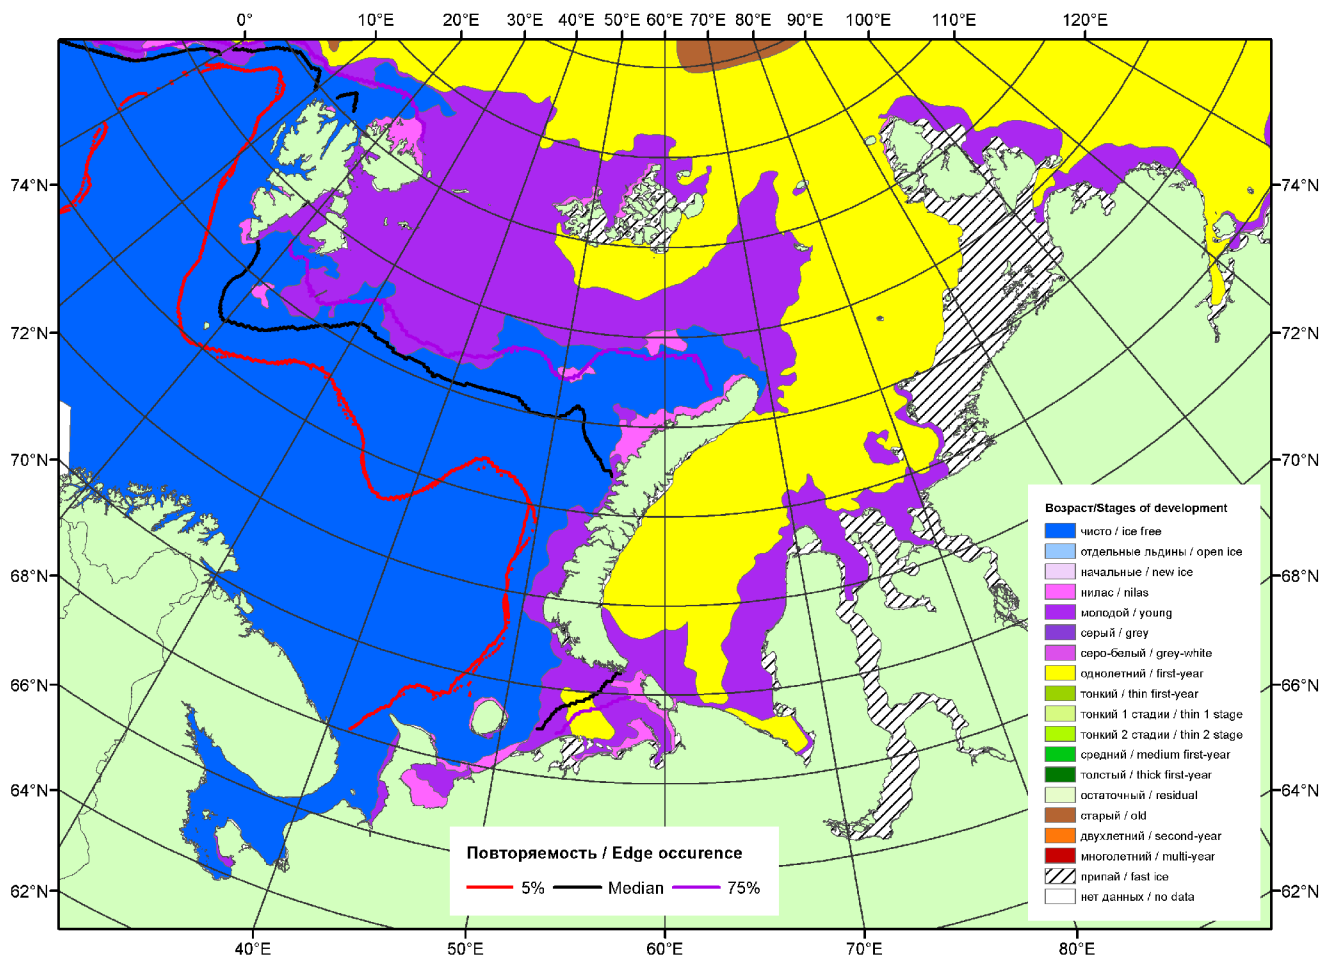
0° 10°E 20°E 30°E 40°E 50°E 60°E 70°E 80°E 90°E 100°E 110°E 120°E

74°N 72°N 70°N 68°N 66°N 64°N 62°N

74°N 72°N 70°N 68°N 66°N 64°N 62°N

40°E 50°E 60°E 70°E 80°E

Возраст/Stages of development
чисто / ice free
отдельные льдины / open ice
начальные / new ice
нилас / nilas
молодой / young
серый / grey
серо-белый / grey-white
однолетний / first-year
тонкий / thin first-year
тонкий 1 стадии / thin 1 stage
тонкий 2 стадии / thin 2 stage
средний / medium first-year
толстый / thick first-year
остаточный / residual
старый / old
двухлетний / second-year
многолетний / multi-year
припай / fast ice
нет данных / no data

Повторяемость / Edge occurence
5% Median 75%